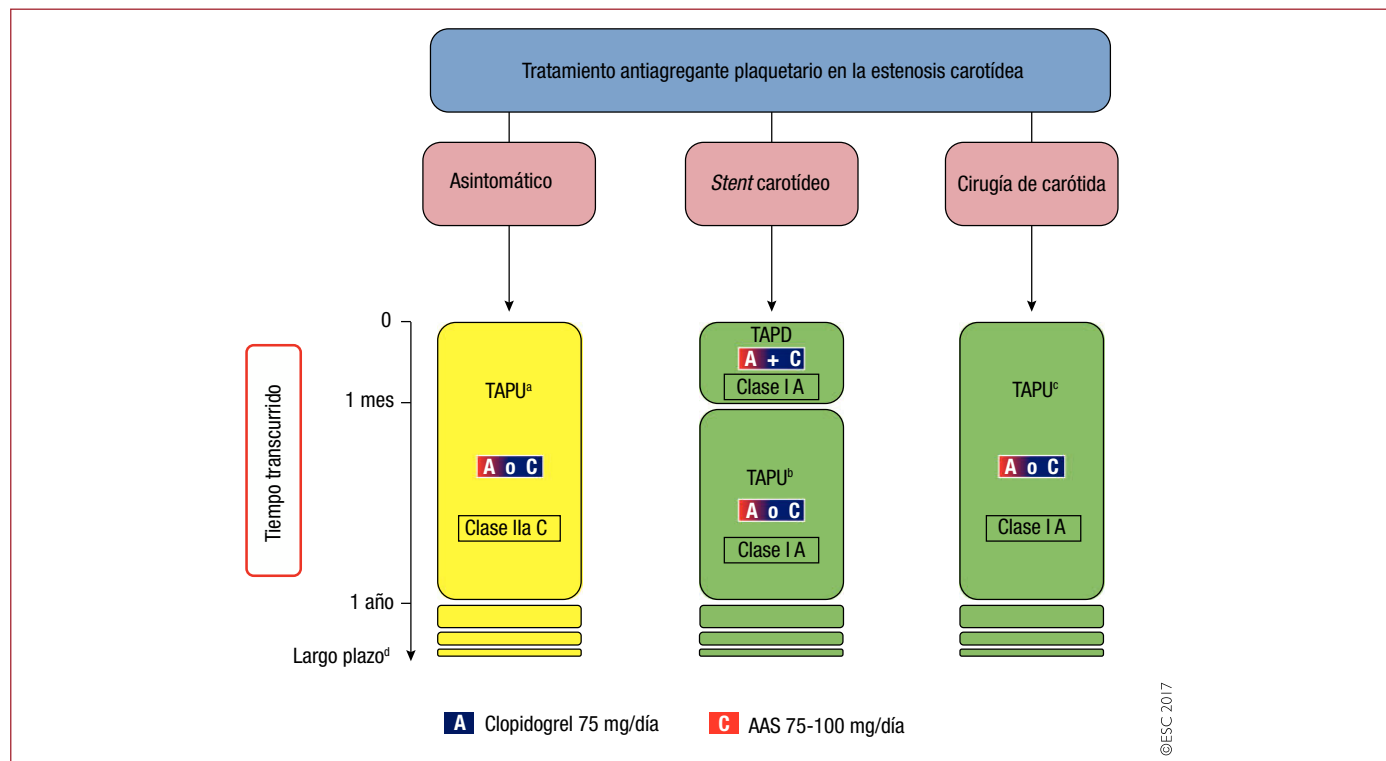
Tratamiento antiagregante plaquetario en la estenosis carotídea

Asintomático

*Stent* carotídeo

Cirugía de carótida

Tiempo transcurrido

0

1 mes

1 año

Largo plazo$^{d}$

TAPU$^{a}$

A o C

Clase IIa C

TAPD

A + C

Clase I A

TAPU$^{b}$

A o C

Clase I A

TAPU$^{c}$

A o C

Clase I A

A Clopidogrel 75 mg/día

C AAS 75-100 mg/día

©ESC 2017